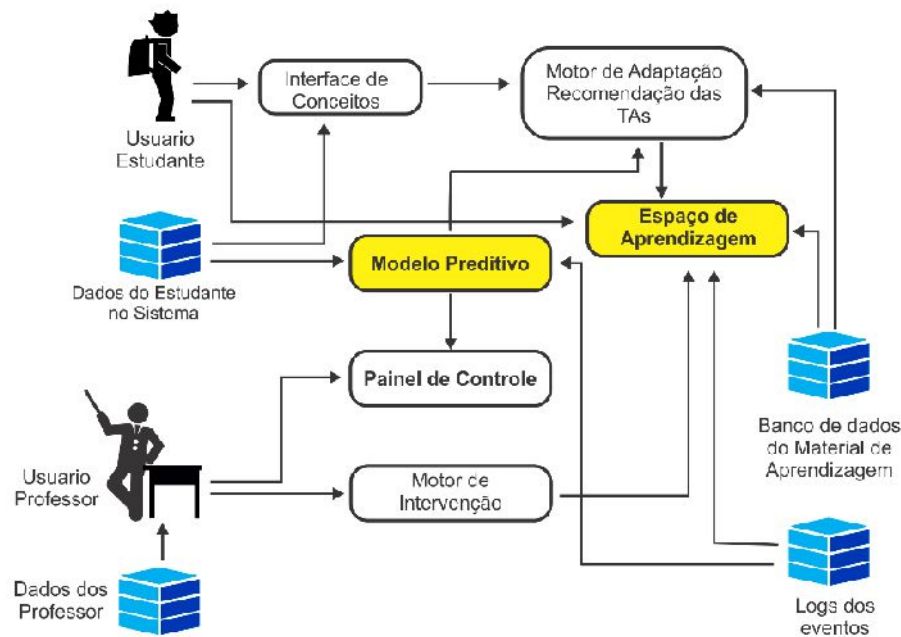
Usuario Estudante

Interface de Conceitos

Motor de Adaptação Recomendação das TAs

Espaço de Aprendizagem

Dados do Estudante no Sistema

Modelo Preditivo

Painel de Controle

Banco de dados do Material de Aprendizagem

Usuario Professor

Motor de Intervenção

Dados dos Professor

Logs dos eventos